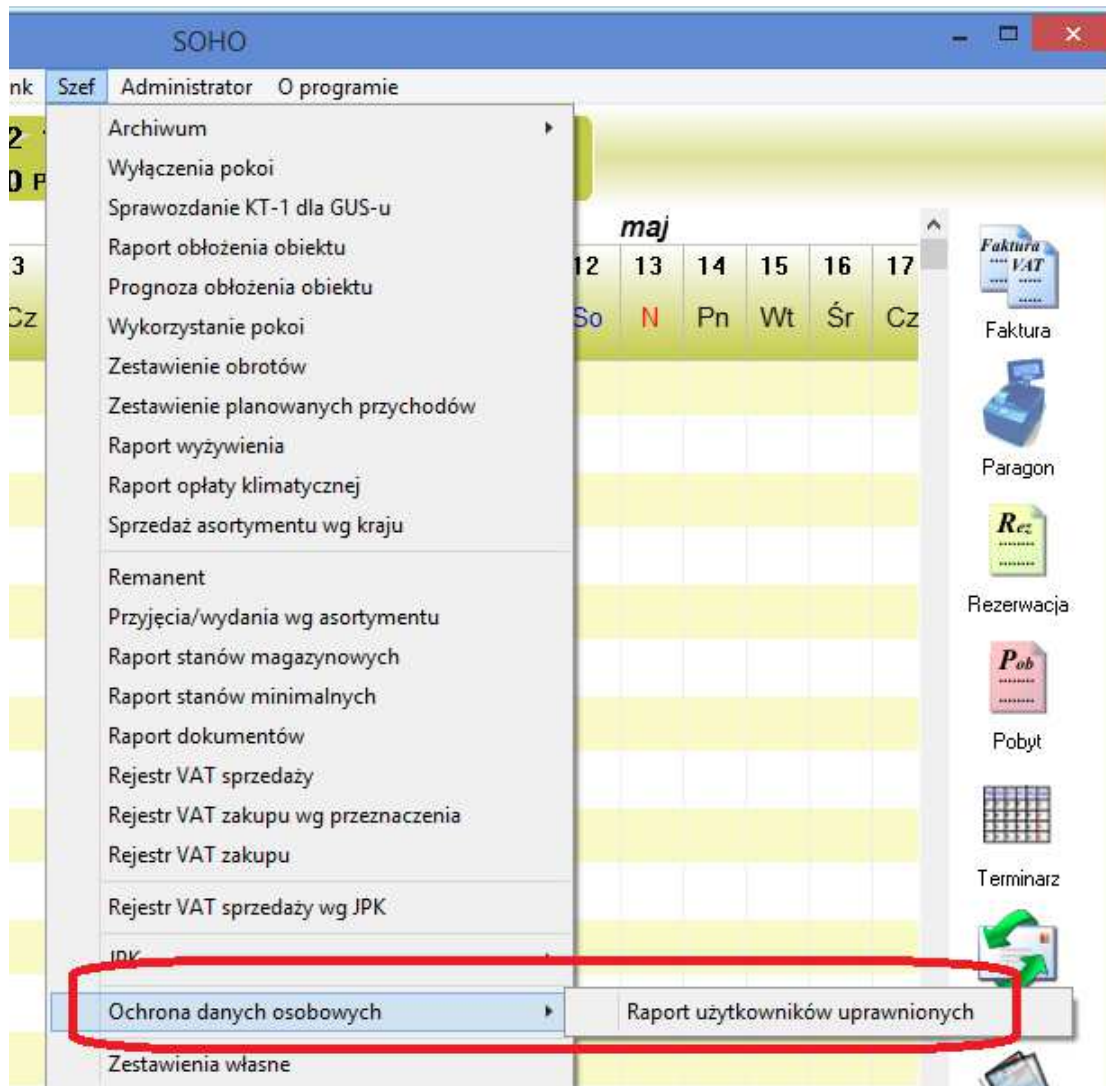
SOHO

nk Szef Administrator O programie

2
0 P

Archiwum
Wyłączenia pokoi
Sprawozdanie KT-1 dla GUS-u
Raport obłożenia obiektu
Prognoza obłożenia obiektu
Wykorzystanie pokoi
Zestawienie obrotów
Zestawienie planowanych przychodów
Raport wyżywienia
Raport opłaty klimatycznej
Sprzedaż asortymentu wg kraju

Remanent
Przyjęcia/wydania wg asortymentu
Raport stanów magazynowych
Raport stanów minimalnych
Raport dokumentów
Rejestr VAT sprzedaży
Rejestr VAT zakupu wg przeznaczenia
Rejestr VAT zakupu

Rejestr VAT sprzedaży wg JPK

JPK

Ochrona danych osobowych
Raport użytkowników uprawnionych

Zestawienia własne

maj

| 3 | 12 | 13 | 14 | 15 | 16 | 17 |
|---|---|---|---|---|---|---|
| Cz | So | N | Pn | Wt | Śr | Cz |

Faktura VAT
Faktura
Paragon
Rez
Rezerwacja
Pob
Pobyt
Terminarz